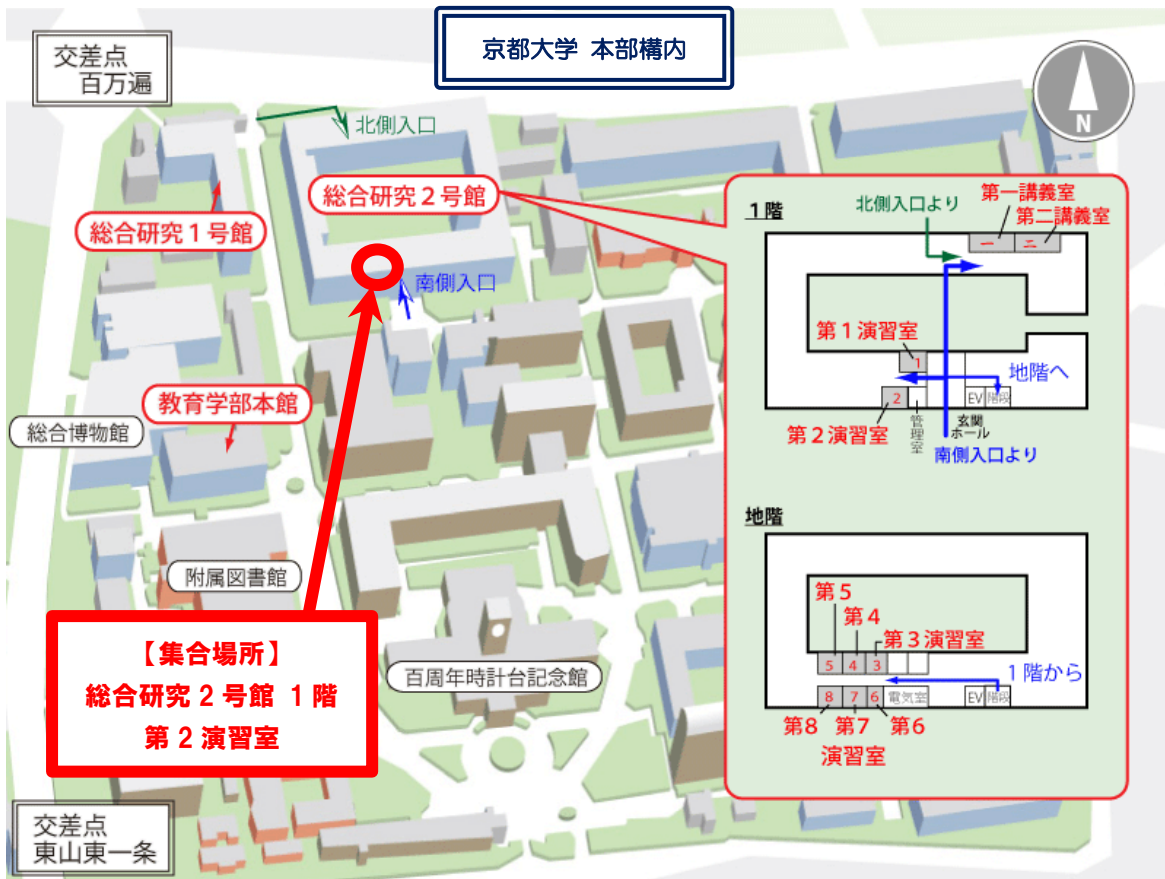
京都大学 本部構内

交差点
百万遍

N

北側入口

総合研究２号館

総合研究１号館

南側入口

教育学部本館

総合博物館

附属図書館

百周年時計台記念館

【集合場所】
総合研究２号館 １階
第２演習室

交差点
東山東一条

１階

北側入口より

第一講義室
第二講義室

一
二

第１演習室

1

地階へ

2

EV 階段

第２演習室

管理室

玄関ホール

南側入口より

地階

第５
第４
第３演習室

5 4 3

１階から

8 7 6 電気室 EV 階段

第８ 第７ 第６
演習室